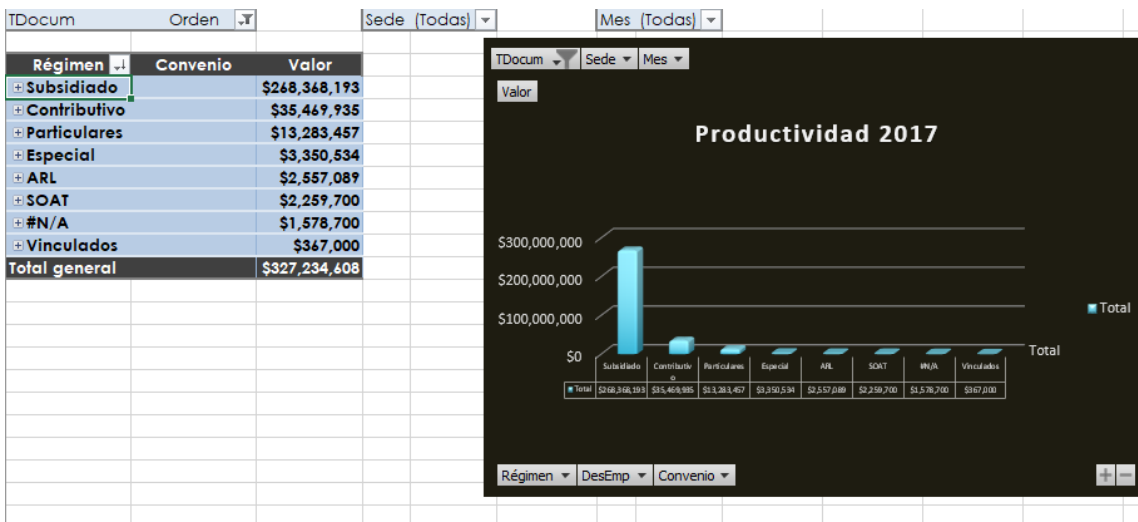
TDocum Orden

Sede (Todas)

Mes (Todas)

| Régimen | Convenio | Valor |
|---|---|---|
| ⊞Subsidiado | | $268,368,193 |
| ⊞Contributivo | | $35,469,935 |
| ⊞Particulares | | $13,283,457 |
| ⊞Especial | | $3,350,534 |
| ⊞ARL | | $2,557,089 |
| ⊞SOAT | | $2,259,700 |
| ⊞#N/A | | $1,578,700 |
| ⊞Vinculados | | $367,000 |
| Total general | | $327,234,608 |

TDocum Sede Mes

Valor

Productividad 2017

$300,000,000
$200,000,000
$100,000,000
$0

| | Subsidiado | Contributivo | Particulares | Especial | ARL | SOAT | #N/A | Vinculados |
|---|---|---|---|---|---|---|---|---|
| Total | $268,368,193 | $35,469,935 | $13,283,457 | $3,350,534 | $2,557,089 | $2,259,700 | $1,578,700 | $367,000 |

Total

Total

Régimen DesEmp Convenio

+ −